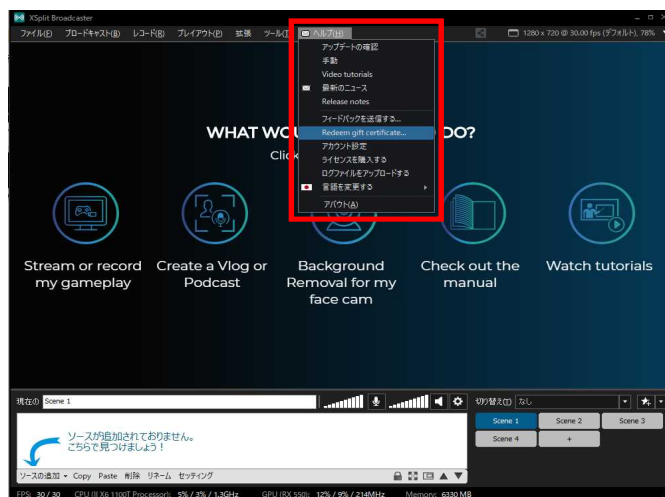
XSplit Broadcaster

ファイル(F) ブロードキャスト(B) レコード(R) プレイアウト(P) 拡張 ツール(T) ヘルプ(H)

1280 x 720 @ 30.00 fps (デフォルト), 78%

アップデートの確認
手動
Video tutorials
最新のニュース
Release notes
フィードバックを送信する...
Redeem gift certificate...
アカウント設定
ライセンスを購入する
ログファイルをアップロードする
言語を変更する
アバウト(A)

WHAT WO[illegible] DO?
Clic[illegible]

Stream or record my gameplay

Create a Vlog or Podcast

Background Removal for my face cam

Check out the manual

Watch tutorials

現在(I) Scene 1

切り替え(T) なし

Scene 1
Scene 2
Scene 3
Scene 4
+

ソースが追加されておりません。
こちらで見つけましょう！

ソースの追加 Copy Paste 削除 リネーム セッティング

FPS: 30 / 30 CPU (II X6 1100T Processor): 5% / 3% / 1.3GHz GPU (RX 550): 12% / 9% / 214MHz Memory: 630 MB